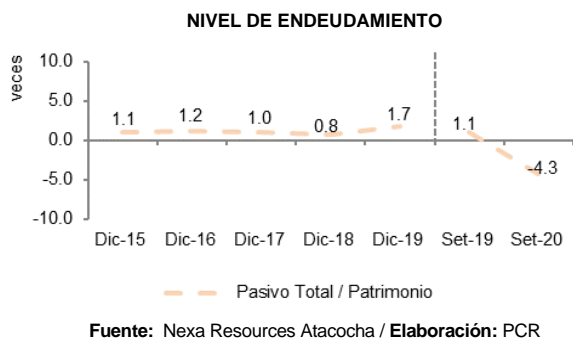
NIVEL DE ENDEUDAMIENTO

veces

10.0
5.0
0.0
-5.0
-10.0

1.1
1.2
1.0
0.8
1.7
1.1
-4.3

Dic-15
Dic-16
Dic-17
Dic-18
Dic-19
Set-19
Set-20

Pasivo Total / Patrimonio

Fuente: Nexa Resources Atacocha / Elaboración: PCR